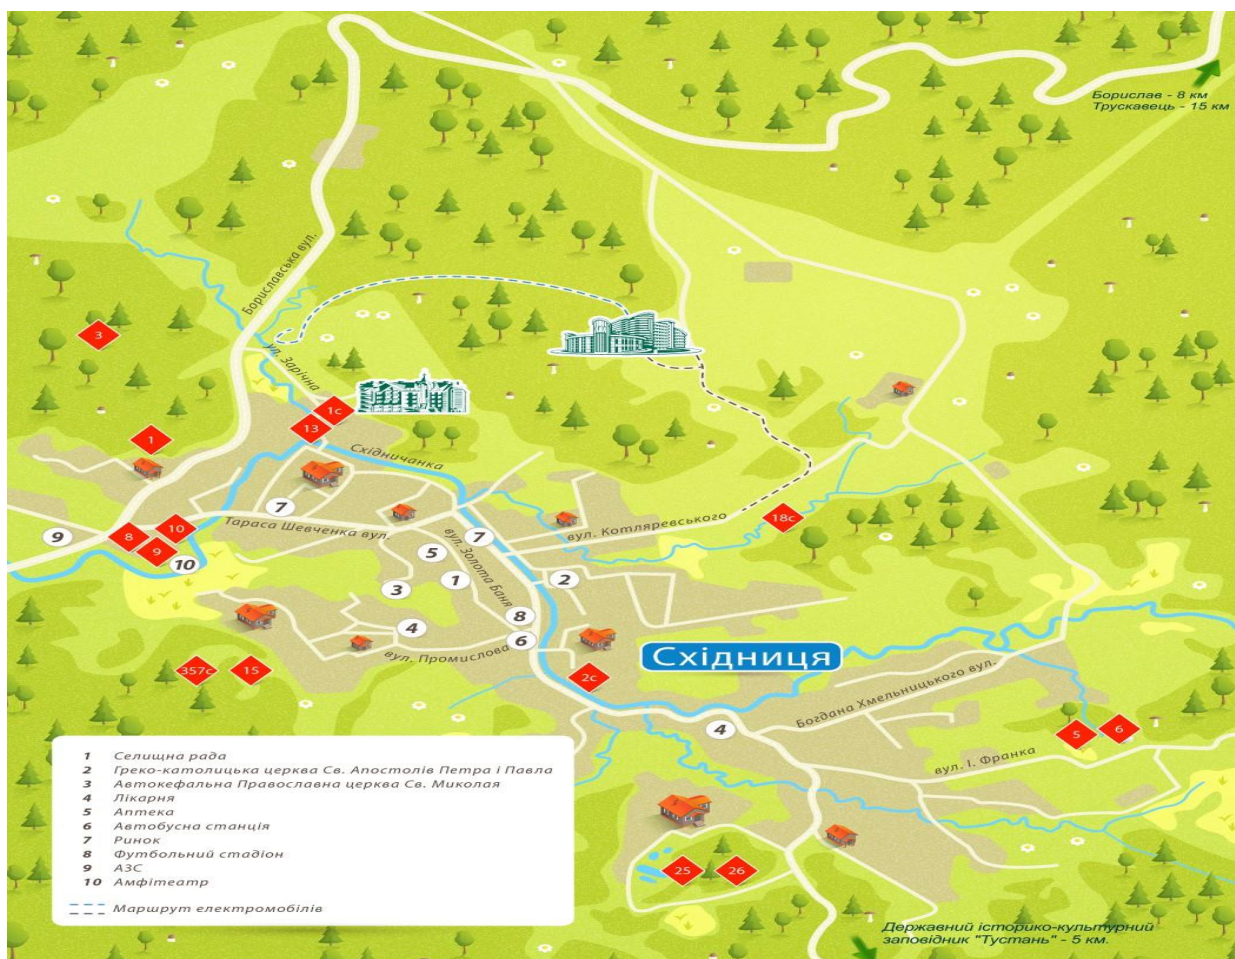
Борислав - 8 км
Трускавець - 15 км

Бориславська вул.

вул. Зарічна

3

1с

13

1

Східничанка

7

10

9

8

9

10

Тараса Шевченка вул.

вул. Золота Баня

7

5

1

2

вул. Котляревського

18с

3

4

8

6

вул. Промислова

357с

15

2с

Східниця

4

Богдана Хмельницького вул.

вул. І. Франка

5

6

25

26

1 Селищна рада
2 Греко-католицька церква Св. Апостолів Петра і Павла
3 Автокефальна Православна церква Св. Миколая
4 Лікарня
5 Аптека
6 Автобусна станція
7 Ринок
8 Футбольний стадіон
9 АЗС
10 Амфітеатр

Маршрут електромобілів

Державний історико-культурний заповідник "Тустань" - 5 км.